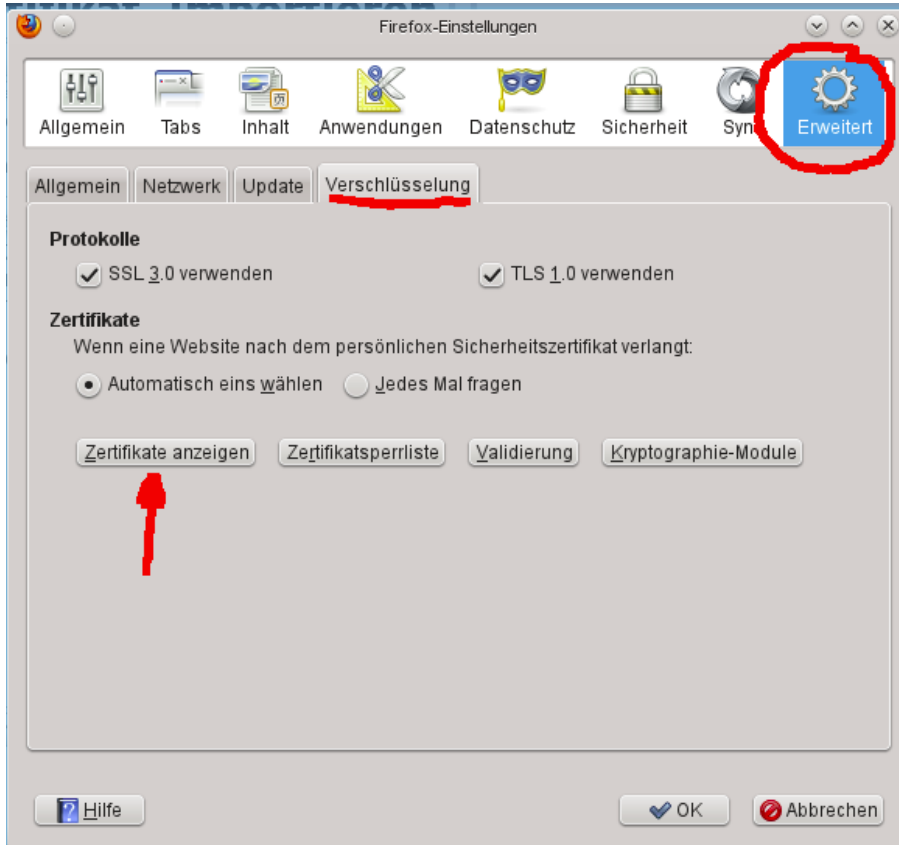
Firefox-Einstellungen

Allgemein Tabs Inhalt Anwendungen Datenschutz Sicherheit Sync Erweitert

Allgemein Netzwerk Update Verschlüsselung

Protokolle

SSL 3.0 verwenden

TLS 1.0 verwenden

Zertifikate

Wenn eine Website nach dem persönlichen Sicherheitszertifikat verlangt:

Automatisch eins wählen

Jedes Mal fragen

Zertifikate anzeigen Zertifikatsperrliste Validierung Kryptographie-Module

Hilfe

OK Abbrechen